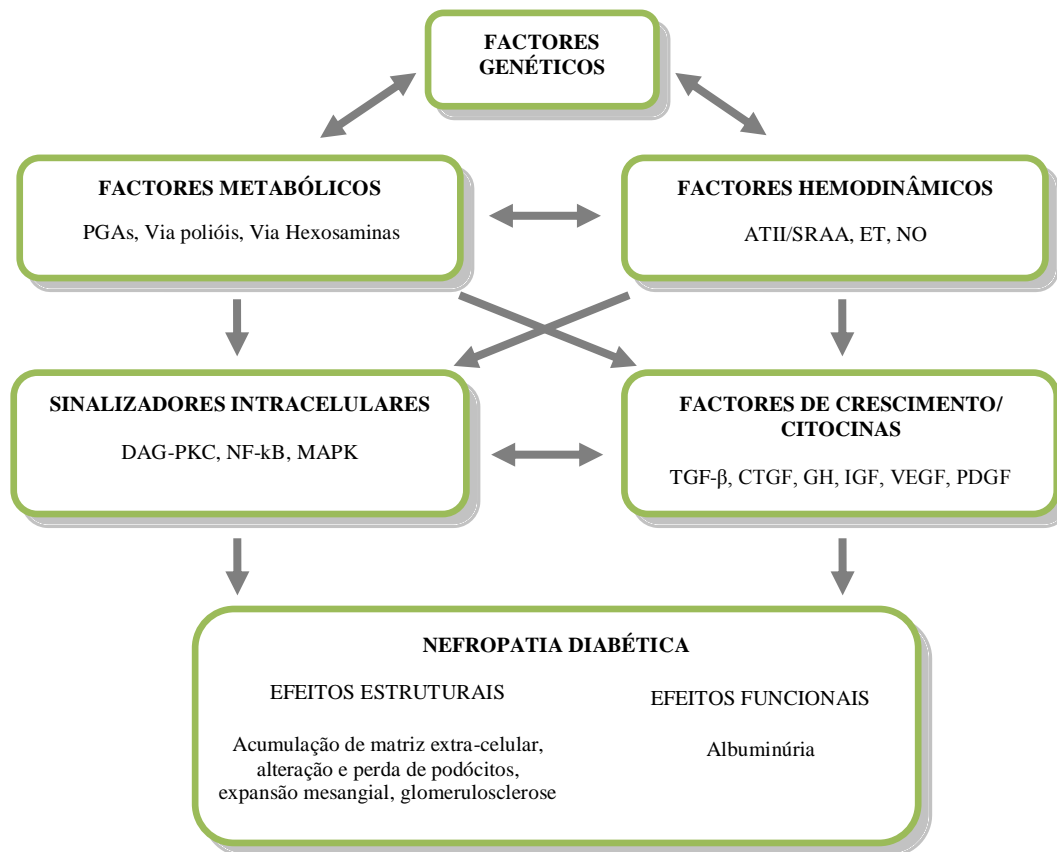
FACTORES GENÉTICOS

FACTORES METABÓLICOS

PGAs, Via polióis, Via Hexosaminas

FACTORES HEMODINÂMICOS

ATII/SRAA, ET, NO

SINALIZADORES INTRACELULARES

DAG-PKC, NF-kB, MAPK

FACTORES DE CRESCIMENTO/ CITOCINAS

TGF-β, CTGF, GH, IGF, VEGF, PDGF

NEFROPATIA DIABÉTICA

EFEITOS ESTRUTURAIS

Acumulação de matriz extra-celular, alteração e perda de podócitos, expansão mesangial, glomerulosclerose

EFEITOS FUNCIONAIS

Albuminúria